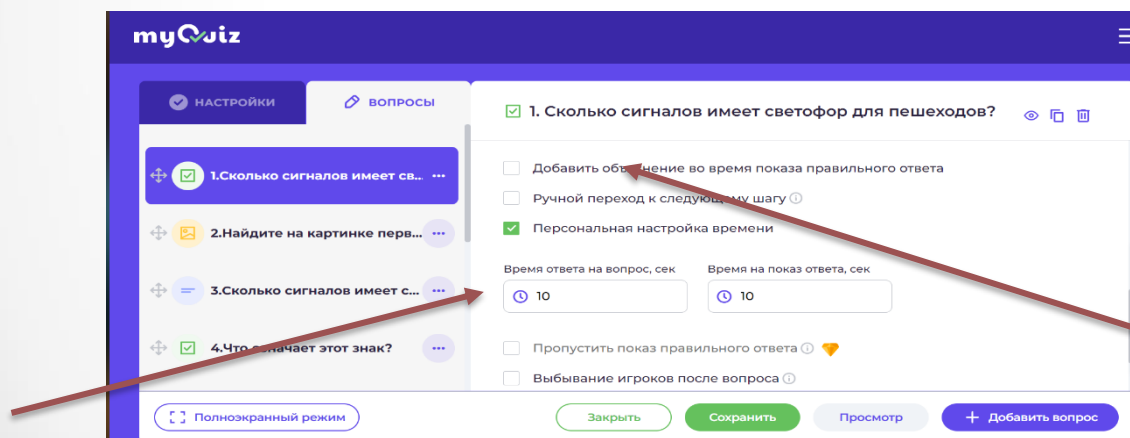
myQuiz

НАСТРОЙКИ

ВОПРОСЫ

1.Сколько сигналов имеет св...

2.Найдите на картинке перв...

3.Сколько сигналов имеет с...

4.Что означает этот знак?

1. Сколько сигналов имеет светофор для пешеходов?

Добавить объяснение во время показа правильного ответа

Ручной переход к следующему шагу

Персональная настройка времени

Время ответа на вопрос, сек

10

Время на показ ответа, сек

10

Пропустить показ правильного ответа

Выбывание игроков после вопроса

Полноэкранный режим

Закрыть

Сохранить

Просмотр

Добавить вопрос